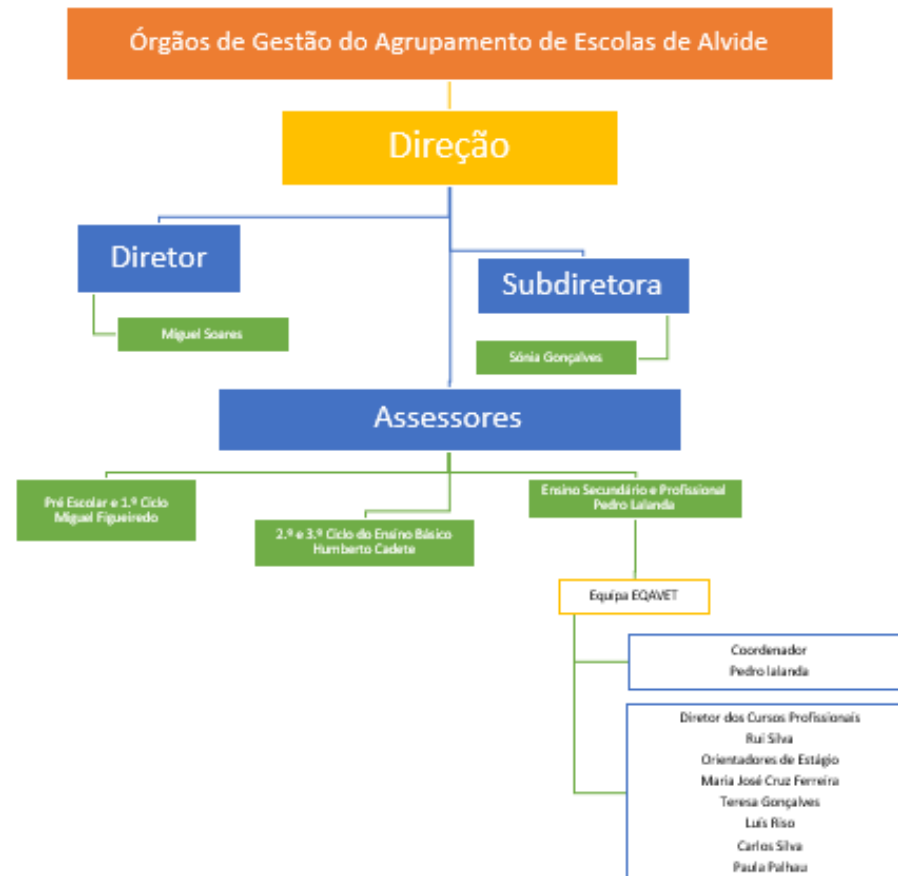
Órgãos de Gestão do Agrupamento de Escolas de Alvide

Direção

Diretor

Miguel Soares

Subdiretora

Sónia Gonçalves

Assessores

Pré Escolar e 1.º Ciclo
Miguel Figueiredo

2.º e 3.º Ciclo do Ensino Básico
Humberto Cadete

Ensino Secundário e Profissional
Pedro Lalanda

Equipa EQAVET

Coordenador
Pedro lalanda

Diretor dos Cursos Profissionais
Rui Silva
Orientadores de Estágio
Maria José Cruz Ferreira
Teresa Gonçalves
Luís Riso
Carlos Silva
Paula Palhau